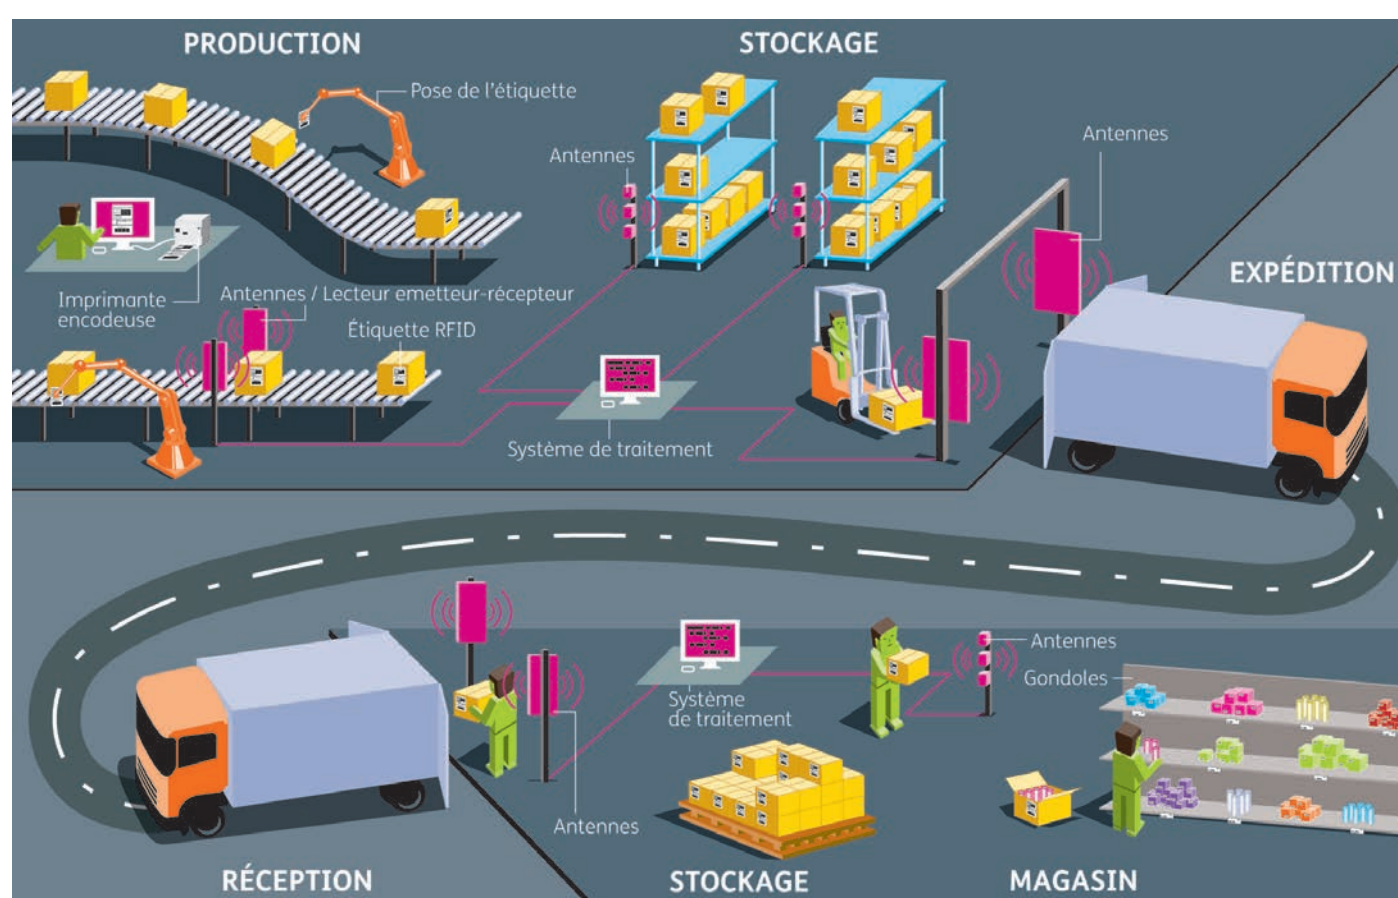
PRODUCTION

STOCKAGE

Pose de l'étiquette

Antennes

Antennes

EXPÉDITION

Imprimante encodeuse

Antennes / Lecteur emetteur-récepteur

Étiquette RFID

Système de traitement

Antennes

Gondoles

Système de traitement

Antennes

RÉCEPTION

STOCKAGE

MAGASIN